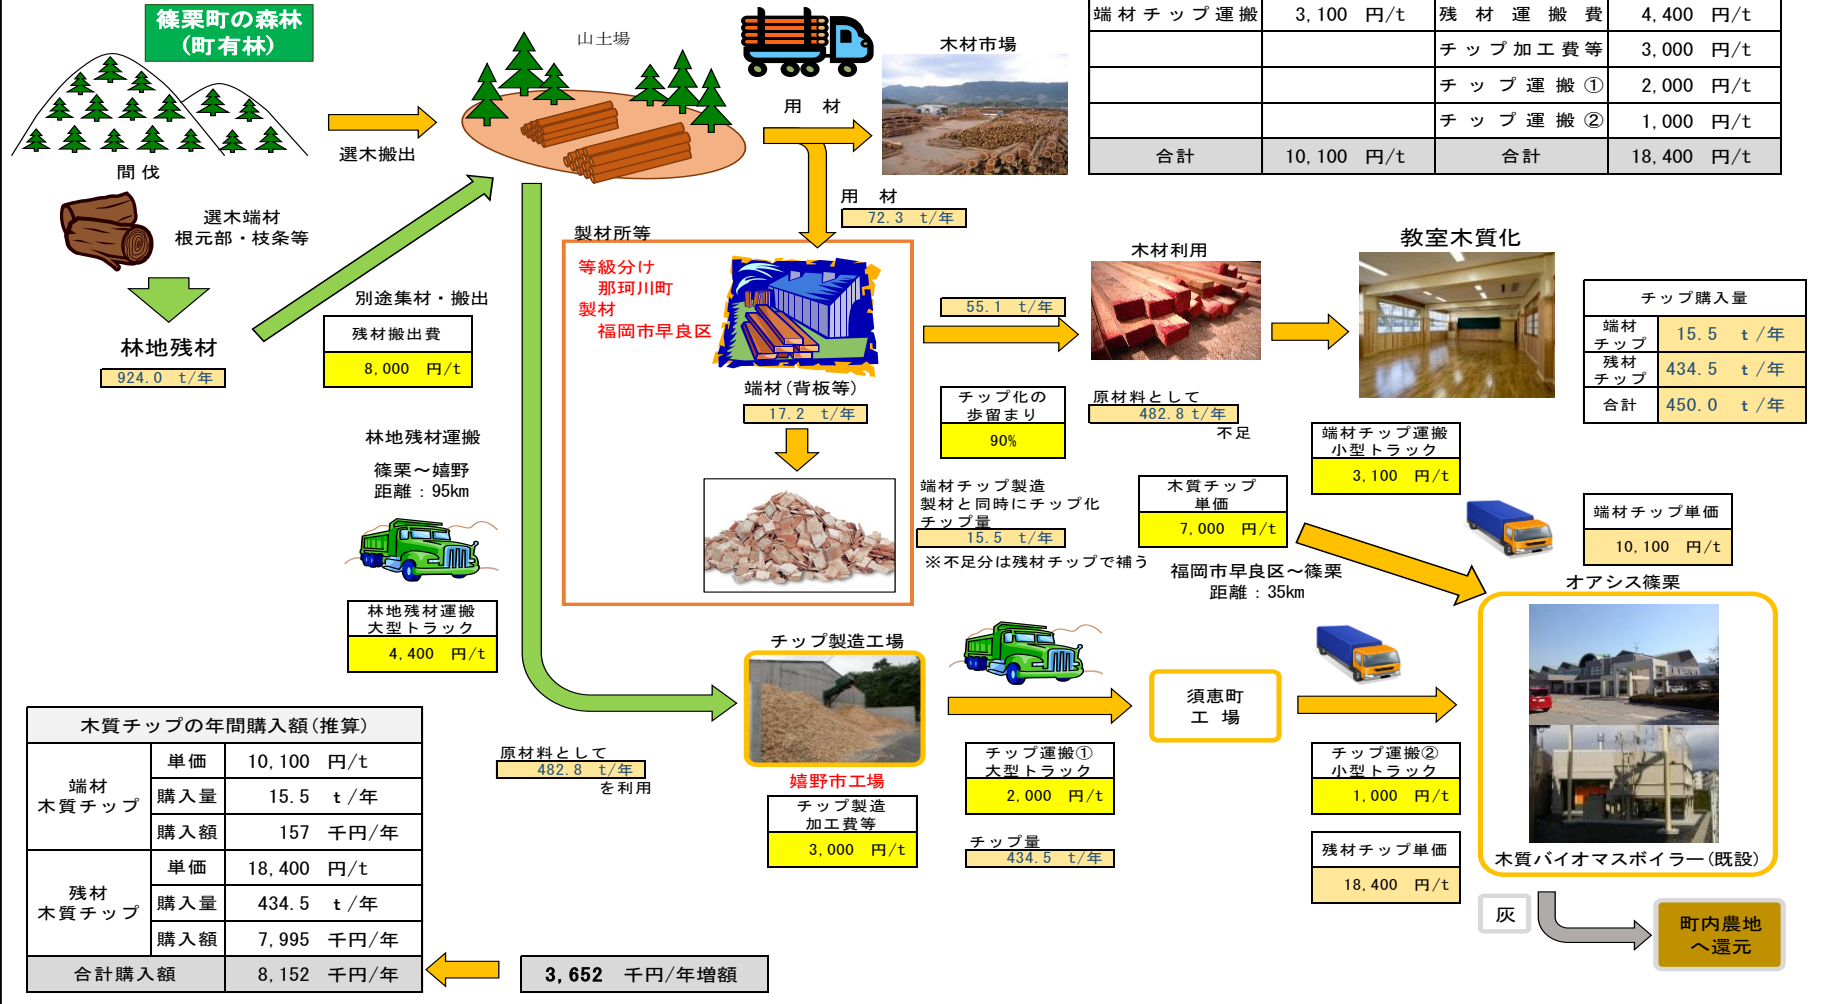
篠栗町の森林
(町有林)

間伐

選木搬出

山土場

木材市場

用　材

用　材
72.3　t/年

| 端材チップ運搬 | 3,100　円/t | 残材運搬費 | 4,400　円/t |
|---|---|---|---|
| | | チップ加工費等 | 3,000　円/t |
| | | チップ運搬① | 2,000　円/t |
| | | チップ運搬② | 1,000　円/t |
| 合計 | 10,100　円/t | 合計 | 18,400　円/t |

選木端材
根元部・枝条等

別途集材・搬出

残材搬出費
8,000　円/t

林地残材
924.0　t/年

製材所等
等級分け
那珂川町
製材
福岡市早良区

端材(背板等)
17.2　t/年

55.1　t/年

木材利用

教室木質化

チップ購入量
| 端材チップ | 15.5　t/年 |
|---|---|
| 残材チップ | 434.5　t/年 |
| 合計 | 450.0　t/年 |

チップ化の歩留まり
90%

原材料として
482.8 t/年
不足

端材チップ運搬
小型トラック
3,100　円/t

林地残材運搬
篠栗～嬉野
距離：95km

端材チップ製造
製材と同時にチップ化
チップ量
15.5　t/年
※不足分は残材チップで補う

木質チップ
単価
7,000　円/t

福岡市早良区～篠栗
距離：35km

端材チップ単価
10,100　円/t

オアシス篠栗

林地残材運搬
大型トラック
4,400　円/t

チップ製造工場

須恵町
工場

木質チップの年間購入額(推算)
| 端材木質チップ | 単価 | 10,100　円/t |
|---|---|---|
| | 購入量 | 15.5　t/年 |
| | 購入額 | 157　千円/年 |
| 残材木質チップ | 単価 | 18,400　円/t |
| | 購入量 | 434.5　t/年 |
| | 購入額 | 7,995　千円/年 |
| 合計購入額 | | 8,152　千円/年 |

原材料として
482.8　t/年
を利用

嬉野市工場

チップ製造
加工費等
3,000　円/t

チップ運搬①
大型トラック
2,000　円/t

チップ量
434.5　t/年

チップ運搬②
小型トラック
1,000　円/t

残材チップ単価
18,400　円/t

木質バイオマスボイラー(既設)

灰

町内農地
へ還元

3,652　千円/年増額